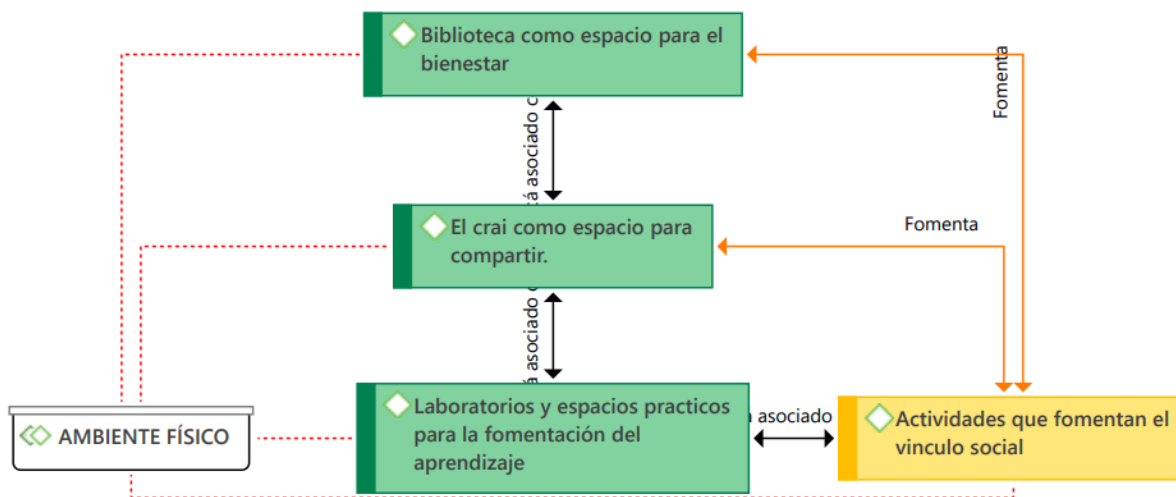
Biblioteca como espacio para el bienestar

á asociado c

Fomenta

El crai como espacio para compartir.

Fomenta

á asociado c

AMBIENTE FÍSICO

Laboratorios y espacios practicos para la fomentación del aprendizaje

a asociado

Actividades que fomentan el vinculo social